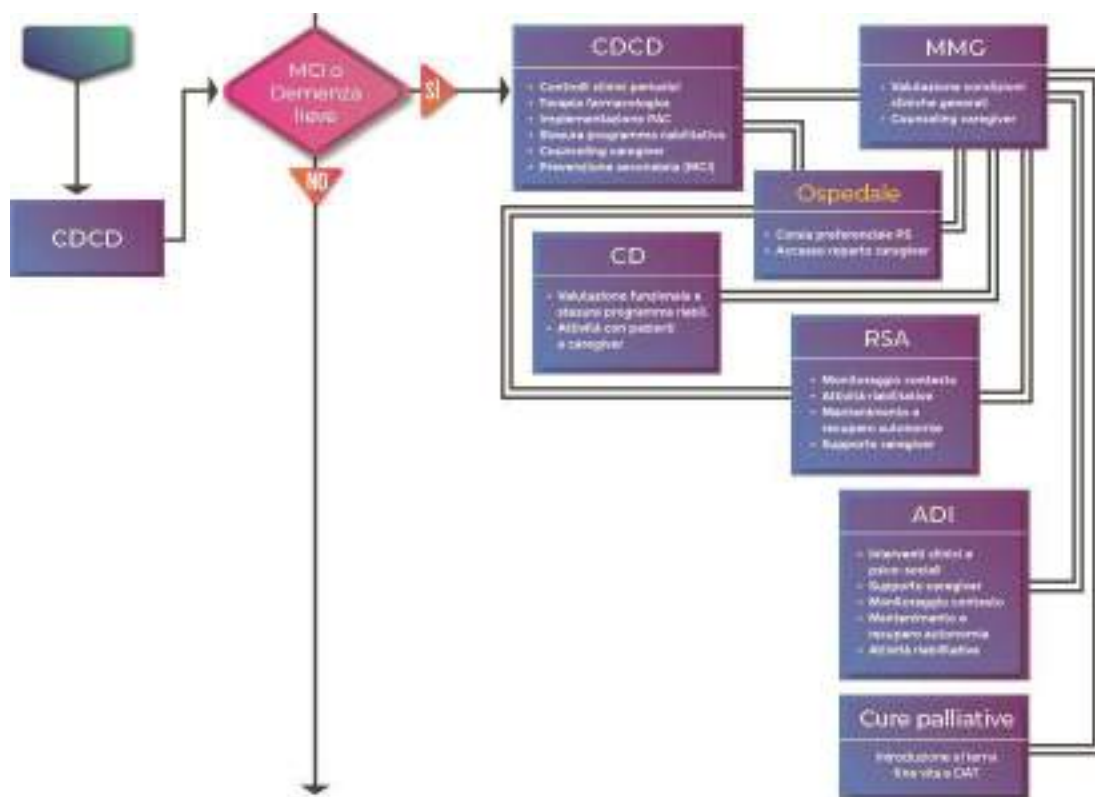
CDCD

MCI o Demenza lieve

SI

NO

CDCD
- Controlli clinici periodici
- Terapia farmacologica
- Implementazione PAC
- Stesura programma riabilitativo
- Counseling caregiver
- Prevenzione secondaria (MCI)

MMG
- Valutazione condizioni cliniche generali
- Counseling caregiver

Ospedale
- Corsia preferenziale PS
- Accesso reparto caregiver

CD
- Valutazione funzionale e stesura programma riabil.
- Attività con pazienti e caregiver

RSA
- Monitoraggio contesto
- Attività riabilitative
- Mantenimento e recupero autonomie
- Supporto caregiver

ADI
- Interventi clinici e psico-sociali
- Supporto caregiver
- Monitoraggio contesto
- Mantenimento e recupero autonomia
- Attività riabilitative

Cure palliative
Introduzione al tema fine vita e DAT